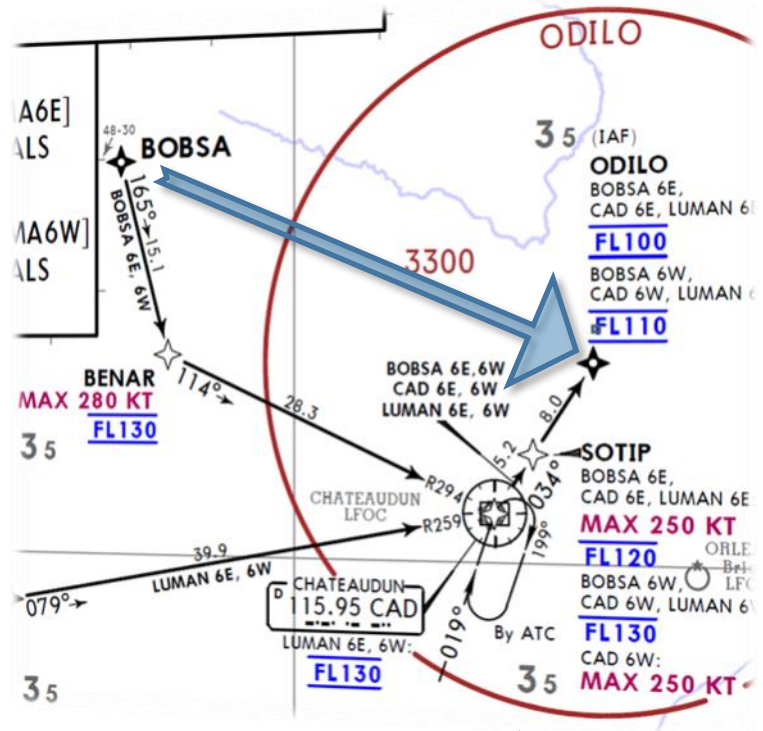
ODILO

A6E]
ALS

MA6W]
ALS

48-30
BOBSA
165°
15.1
BOBSA 6E, 6W

3 5 (IAF)
ODILO
BOBSA 6E,
CAD 6E, LUMAN 6E
FL100
BOBSA 6W,
CAD 6W, LUMAN 6
FL110

3300

BENAR
MAX 280 KT
FL130
114°
28.3

3 5

BOBSA 6E,6W
CAD 6E, 6W
LUMAN 6E, 6W
8.0
5.2
SOTIP
BOBSA 6E,
CAD 6E, LUMAN 6E
MAX 250 KT
FL120
BOBSA 6W,
CAD 6W, LUMAN 6
FL130
CAD 6W:
MAX 250 KT

R294
R259
034°
199°
CHATEAUDUN
LFOC
ORLE
Bri
LFO

39.9
LUMAN 6E, 6W
079°
D
CHATEAUDUN
115.95 CAD
LUMAN 6E, 6W:
FL130
019°
By ATC

3 5
3 5